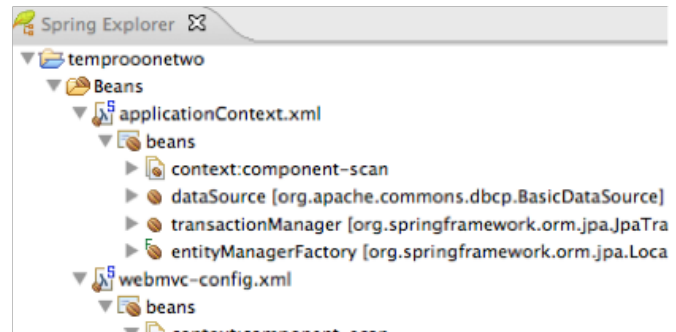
Spring Explorer

temprooonetwo
Beans
applicationContext.xml
beans
context:component-scan
dataSource [org.apache.commons.dbcp.BasicDataSource]
transactionManager [org.springframework.orm.jpa.JpaTra
entityManagerFactory [org.springframework.orm.jpa.Loca
webmvc-config.xml
beans
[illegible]